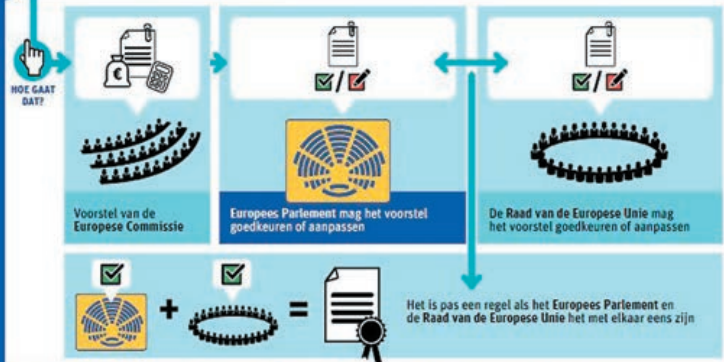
HOE GAAT DAT?

Voorstel van de Europese Commissie

Europees Parlement mag het voorstel goedkeuren of aanpassen

De Raad van de Europese Unie mag het voorstel goedkeuren of aanpassen

+ =

Het is pas een regel als het Europees Parlement en de Raad van de Europese Unie het met elkaar eens zijn